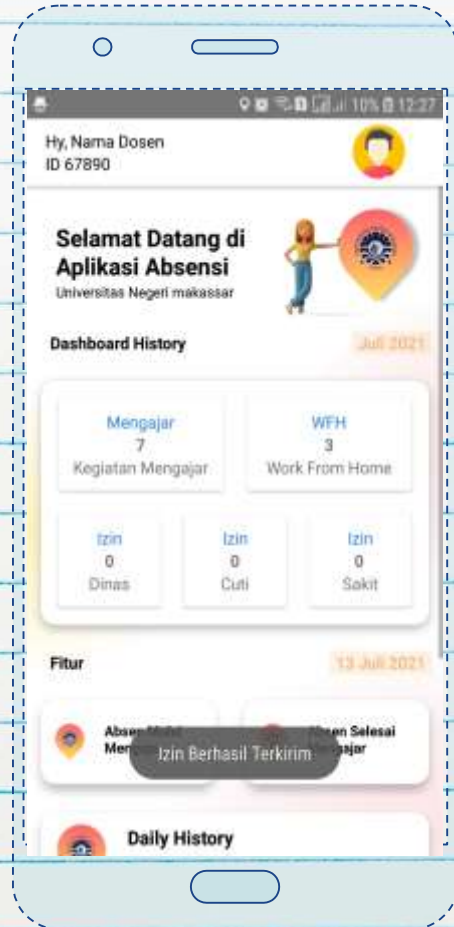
10% 12:27

Hy, Nama Dosen
ID 67890

Selamat Datang di Aplikasi Absensi
Universitas Negeri makassar

Dashboard History

Juli 2021

Mengajar
7
Kegiatan Mengajar

WFH
3
Work From Home

Izin
0
Dinas

Izin
0
Cuti

Izin
0
Sakit

Fitur

13 Juli 2021

Absen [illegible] Men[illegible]

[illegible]en Selesai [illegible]ajar

Izin Berhasil Terkirim

Daily History